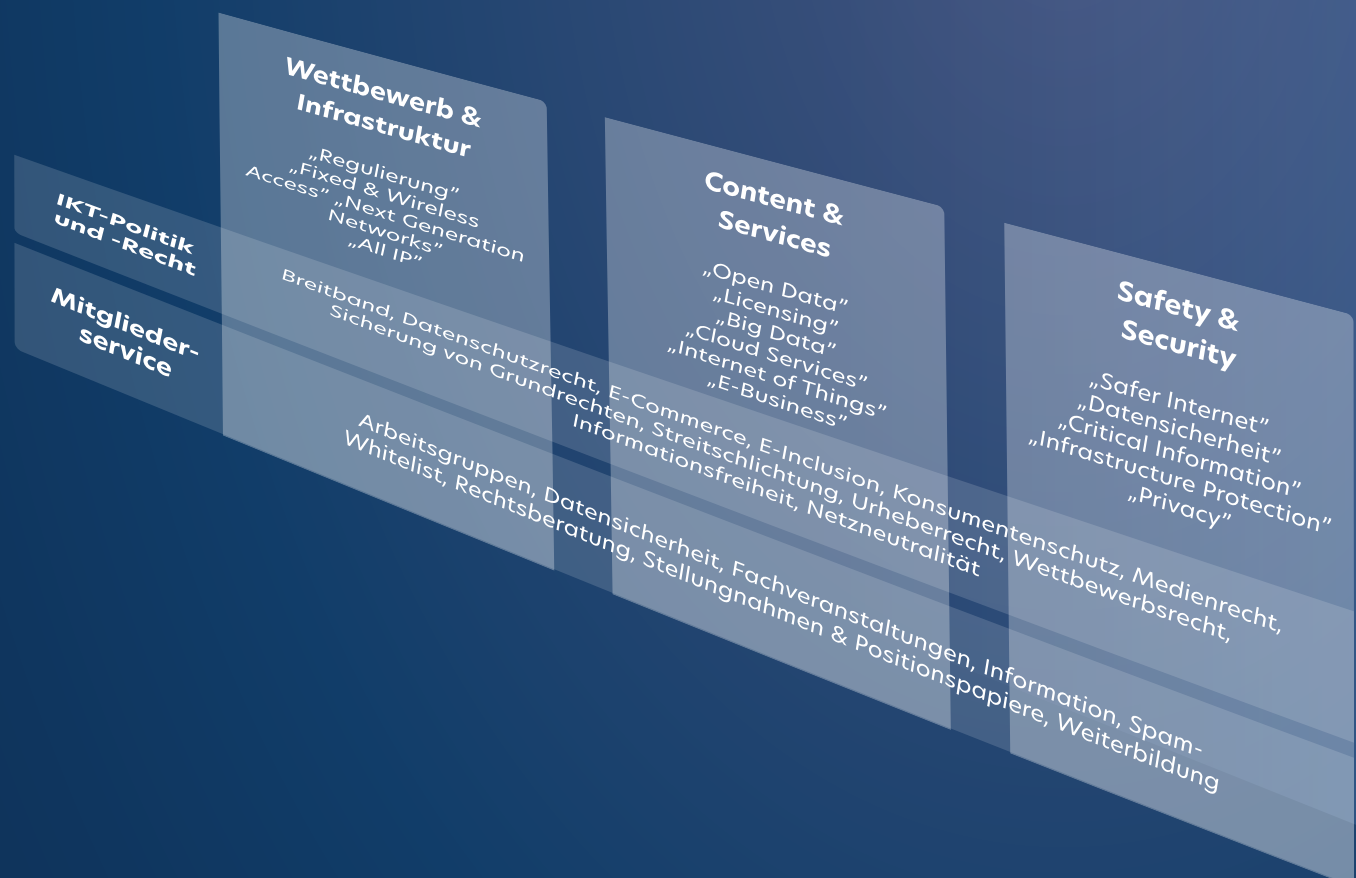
Wettbewerb & Infrastruktur

„Regulierung"
„Fixed & Wireless Access" „Next Generation Networks"
„All IP"

Content & Services

„Open Data"
„Licensing"
„Big Data"
„Cloud Services"
„Internet of Things"
„E-Business"

Safety & Security

„Safer Internet"
„Datensicherheit"
„Critical Information"
„Infrastructure Protection"
„Privacy"

IKT-Politik und -Recht

Breitband, Datenschutzrecht, E-Commerce, E-Inclusion, Konsumentenschutz, Medienrecht, Sicherung von Grundrechten, Streitschlichtung, Urheberrecht, Wettbewerbsrecht, Informationsfreiheit, Netzneutralität

Mitglieder-service

Arbeitsgruppen, Datensicherheit, Fachveranstaltungen, Information, Spam-Whitelist, Rechtsberatung, Stellungnahmen & Positionspapiere, Weiterbildung